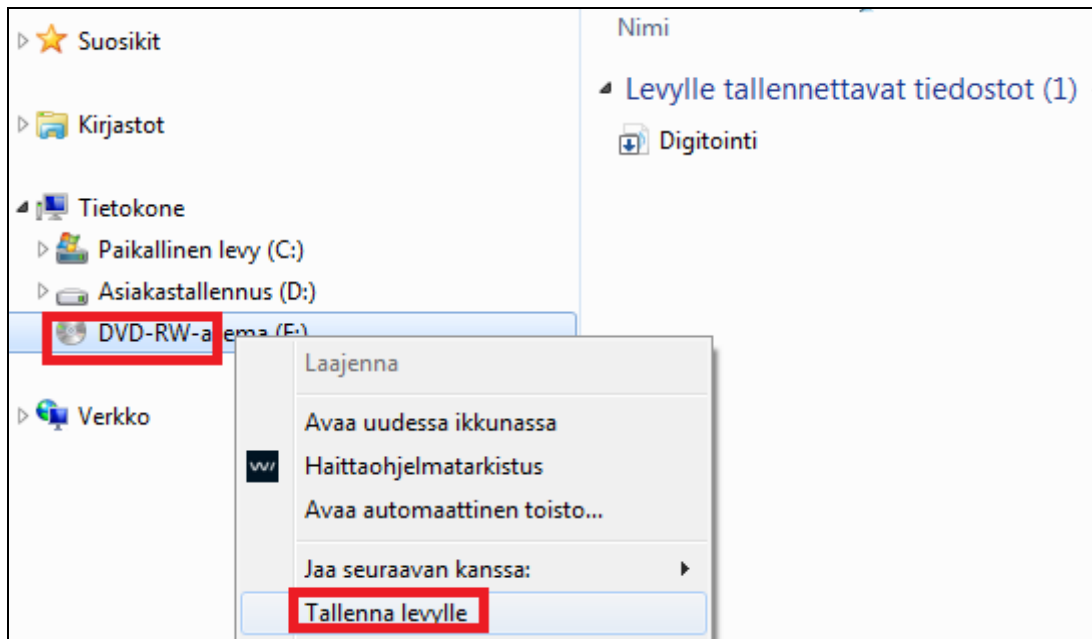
Suosikit

Kirjastot

Tietokone

Paikallinen levy (C:)

Asiakastallennus (D:)

DVD-RW-a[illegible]ema (E:)

Verkko

Nimi

Levylle tallennettavat tiedostot (1)

Digitointi

Laajenna

Avaa uudessa ikkunassa

Haittaohjelmatarkistus

Avaa automaattinen toisto...

Jaa seuraavan kanssa:

Tallenna levylle